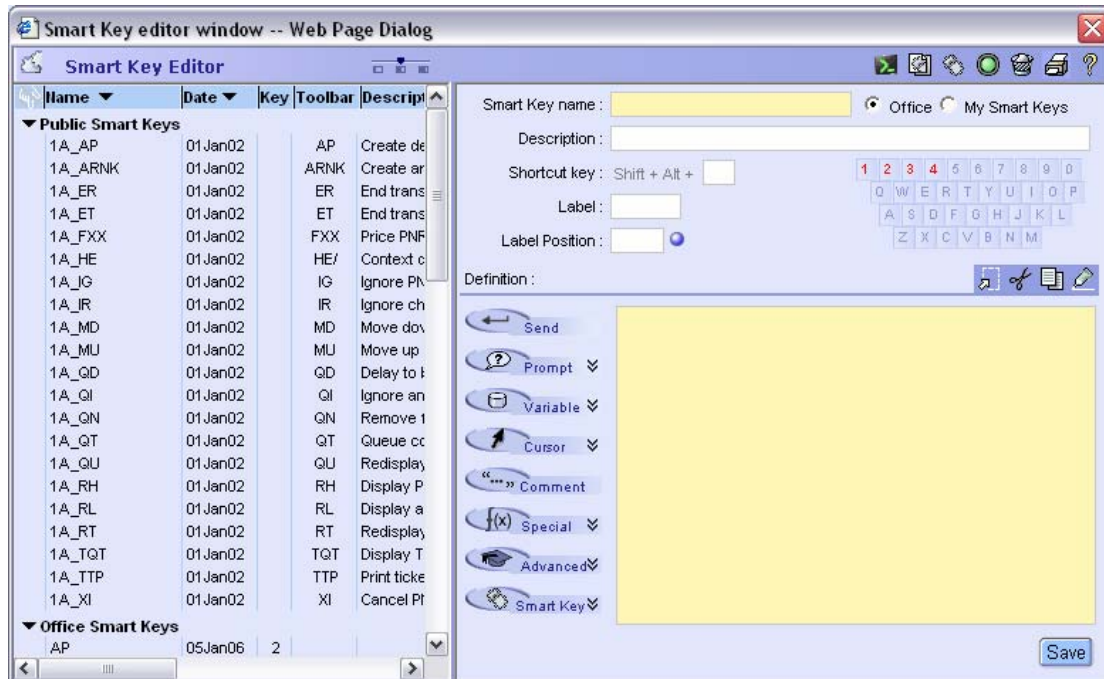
Smart Key editor window -- Web Page Dialog

Smart Key Editor

| Name ▼ | Date ▼ | Key | Toolbar | Descript |
|---|---|---|---|---|
| ▼ Public Smart Keys | | | | |
| 1A_AP | 01Jan02 | | AP | Create de |
| 1A_ARNK | 01Jan02 | | ARNK | Create ar |
| 1A_ER | 01Jan02 | | ER | End trans |
| 1A_ET | 01Jan02 | | ET | End trans |
| 1A_FXX | 01Jan02 | | FXX | Price PNF |
| 1A_HE | 01Jan02 | | HE/ | Context c |
| 1A_IG | 01Jan02 | | IG | Ignore PN |
| 1A_IR | 01Jan02 | | IR | Ignore ch |
| 1A_MD | 01Jan02 | | MD | Move dov |
| 1A_MU | 01Jan02 | | MU | Move up |
| 1A_QD | 01Jan02 | | QD | Delay to I |
| 1A_QI | 01Jan02 | | QI | Ignore an |
| 1A_QN | 01Jan02 | | QN | Remove 1 |
| 1A_QT | 01Jan02 | | QT | Queue cc |
| 1A_QU | 01Jan02 | | QU | Redisplay |
| 1A_RH | 01Jan02 | | RH | Display P |
| 1A_RL | 01Jan02 | | RL | Display a |
| 1A_RT | 01Jan02 | | RT | Redisplay |
| 1A_TQT | 01Jan02 | | TQT | Display T |
| 1A_TTP | 01Jan02 | | TTP | Print ticke |
| 1A_XI | 01Jan02 | | XI | Cancel PI |
| ▼ Office Smart Keys | | | | |
| AP | 05Jan06 | 2 | | |

Smart Key name :
Office My Smart Keys
Description :
Shortcut key : Shift + Alt +
1 2 3 4 5 6 7 8 9 0
Q W E R T Y U I O P
A S D F G H J K L
Z X C V B N M
Label :
Label Position :
Definition :

Send
Prompt
Variable
Cursor
"..." Comment
Special
Advanced
Smart Key

Save